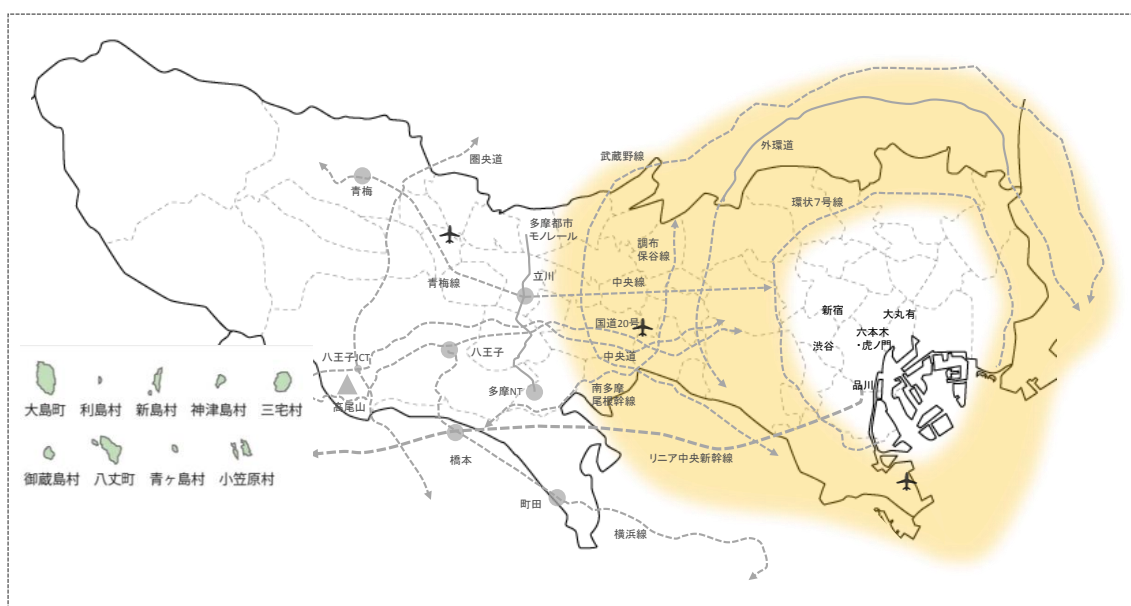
圏央道
青梅
武蔵野線
外環道
環状7号線
多摩都市モノレール
調布保谷線
立川
中央線
青梅線
新宿
大丸有
国道20号
六本木・虎ノ門
渋谷
八王子JCT
八王子
中央道
品川
高尾山
多摩NT
南多摩尾根幹線
リニア中央新幹線
橋本
町田
横浜線

大島町
利島村
新島村
神津島村
三宅村
御蔵島村
八丈町
青ヶ島村
小笠原村